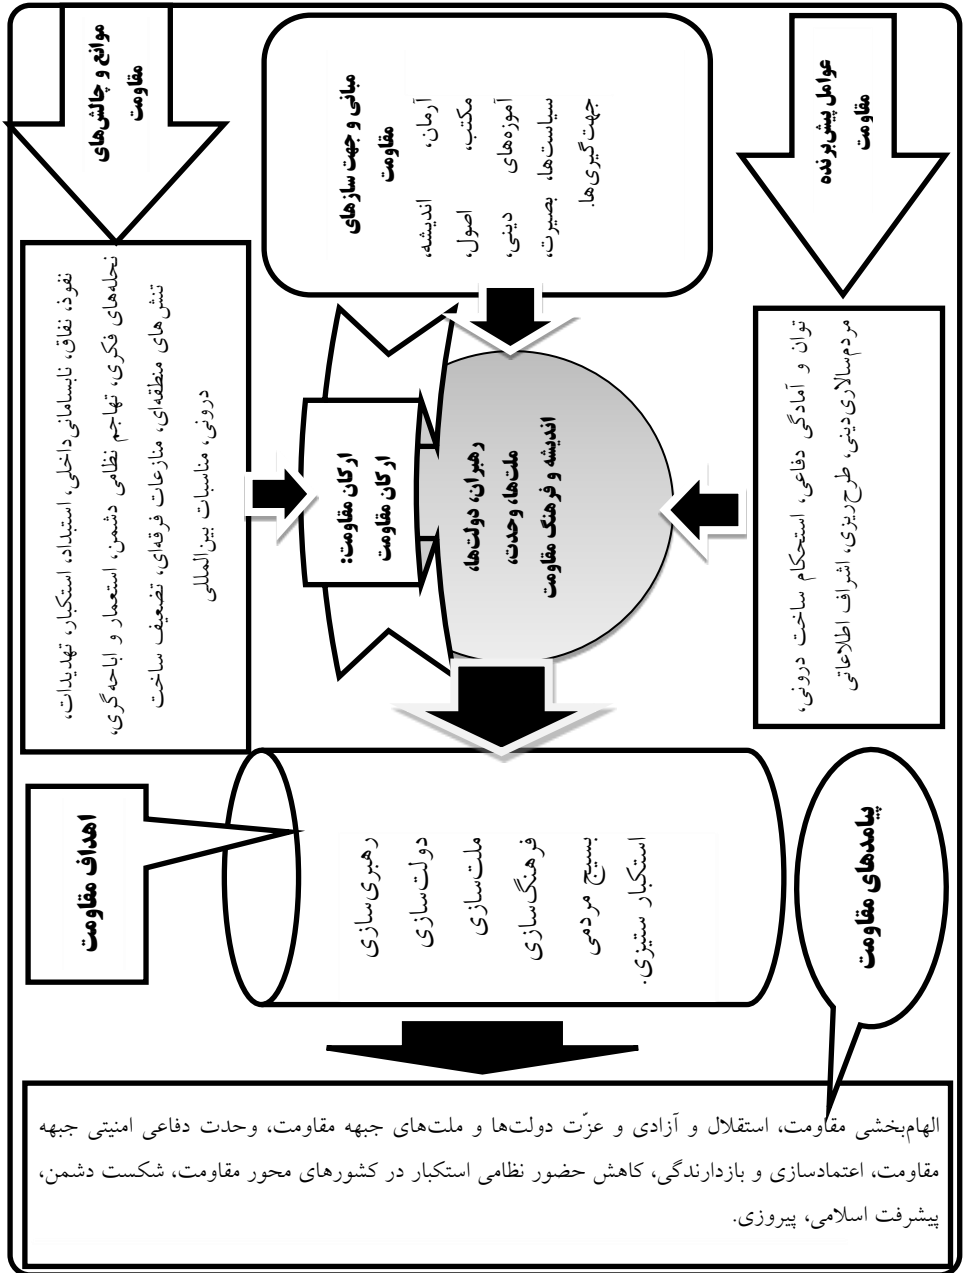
موانع و چالش‌های مقاومت

نفوذ، نفاق، نابسامانی داخلی، استبداد، استکبار، تهدیدات، نحله‌های فکری، تهاجم نظامی دشمن، استعمار و اباحه‌گری، تنش‌های منطقه‌ای، منازعات فرقه‌ای، تضعیف ساخت درونی، مناسبات بین‌المللی

مبانی و جهت سازهای مقاومت

آرمان، اندیشه، مکتب، اصول، آموزه‌های دینی، سیاست‌ها، بصیرت، جهت‌گیری‌ها.

عوامل پیش‌برنده مقاومت

توان و آمادگی دفاعی، استحکام ساخت درونی، مردم‌سالاری دینی، طرح‌ریزی، اشراف اطلاعاتی

ارکان مقاومت:
ارکان مقاومت

رهبران، دولت‌ها، ملت‌ها، وحدت، اندیشه و فرهنگ مقاومت

اهداف مقاومت

رهبری‌سازی
دولت‌سازی
ملت‌سازی
فرهنگ‌سازی
بسیج مردمی
استکبار ستیزی.

پیامدهای مقاومت

الهام‌بخشی مقاومت، استقلال و آزادی و عزّت دولت‌ها و ملت‌های جبهه مقاومت، وحدت دفاعی امنیتی جبهه مقاومت، اعتمادسازی و بازدارندگی، کاهش حضور نظامی استکبار در کشورهای محور مقاومت، شکست دشمن، پیشرفت اسلامی، پیروزی.